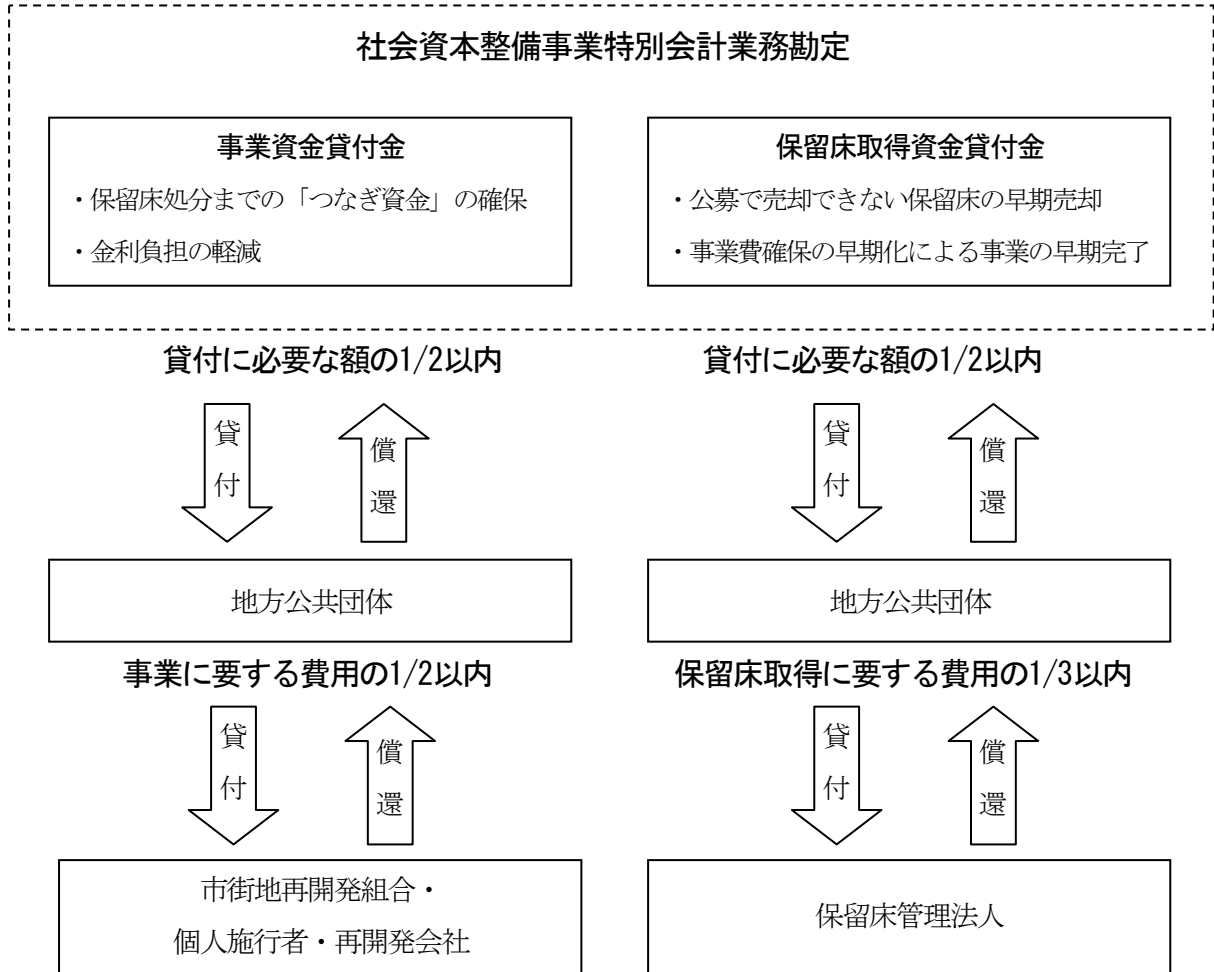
社会資本整備事業特別会計業務勘定

事業資金貸付金

・保留床処分までの「つなぎ資金」の確保

・金利負担の軽減

保留床取得資金貸付金

・公募で売却できない保留床の早期売却

・事業費確保の早期化による事業の早期完了

貸付に必要な額の1/2以内

貸付

償還

地方公共団体

事業に要する費用の1/2以内

貸付

償還

市街地再開発組合・
個人施行者・再開発会社

貸付に必要な額の1/2以内

貸付

償還

地方公共団体

保留床取得に要する費用の1/3以内

貸付

償還

保留床管理法人